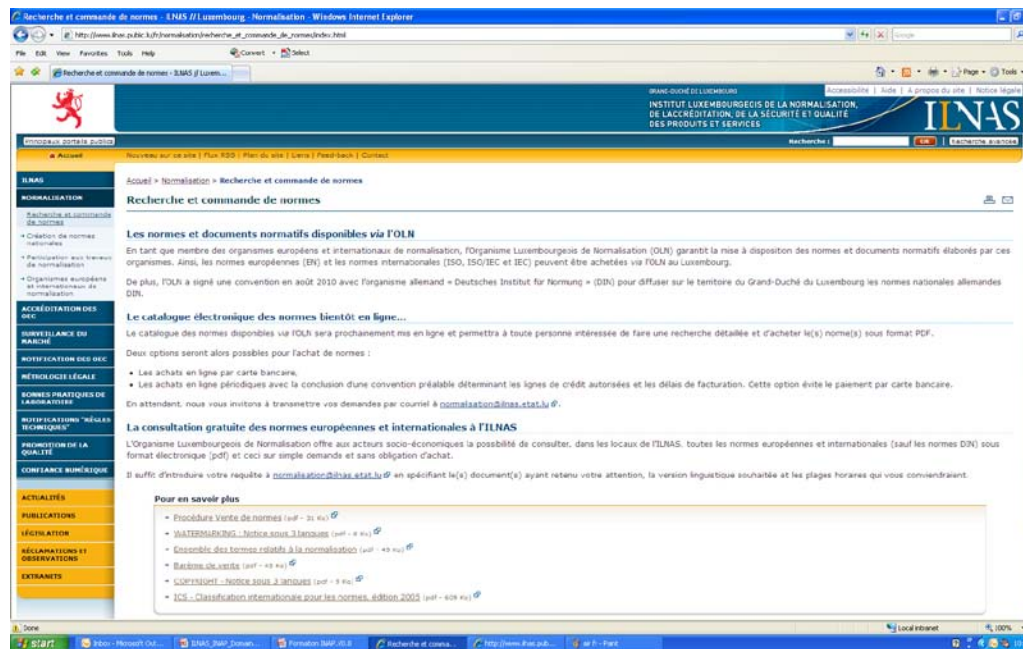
Recherche et commande de normes - ILNAS // Luxembourg - Normalisation - Windows Internet Explorer

http://www.ilnas.public.lu/fr/normalisation/recherche_et_commande_de_normes/index.html

File Edit View Favorites Tools Help

Convert Select

Recherche et commande de normes - ILNAS // Luxem...

Page Tools

GRAND-DUCHÉ DE LUXEMBOURG

Accessibilité | Aide | A propos du site | Notice légale

INSTITUT LUXEMBOURGEOIS DE LA NORMALISATION, DE L'ACCRÉDITATION, DE LA SÉCURITÉ ET QUALITÉ DES PRODUITS ET SERVICES

ILNAS

Principaux portails publics

Accueil

Nouveau sur ce site | Flux RSS | Plan du site | Liens | Feed-back | Contact

Recherche : OK Recherche avancée

ILNAS

NORMALISATION

Recherche et commande de normes

Création de normes nationales

Participation aux travaux de normalisation

Organismes européens et internationaux de normalisation

ACCRÉDITATION DES OEC

SURVEILLANCE DU MARCHÉ

NOTIFICATION DES OEC

MÉTROLOGIE LÉGALE

BONNES PRATIQUES DE LABORATOIRE

NOTIFICATIONS "RÈGLES TECHNIQUES"

PROMOTION DE LA QUALITÉ

CONFIANCE NUMÉRIQUE

ACTUALITÉS

PUBLICATIONS

LÉGISLATION

RÉCLAMATIONS ET OBSERVATIONS

EXTRANETS

Accueil > Normalisation > Recherche et commande de normes

Recherche et commande de normes

Les normes et documents normatifs disponibles via l'OLN

En tant que membre des organismes européens et internationaux de normalisation, l'Organisme Luxembourgeois de Normalisation (OLN) garantit la mise à disposition des normes et documents normatifs élaborés par ces organismes. Ainsi, les normes européennes (EN) et les normes internationales (ISO, ISO/IEC et IEC) peuvent être achetées via l'OLN au Luxembourg.

De plus, l'OLN a signé une convention en août 2010 avec l'organisme allemand « Deutsches Institut für Normung » (DIN) pour diffuser sur le territoire du Grand-Duché du Luxembourg les normes nationales allemandes DIN.

Le catalogue électronique des normes bientôt en ligne...

Le catalogue des normes disponibles via l'OLN sera prochainement mis en ligne et permettra à toute personne intéressée de faire une recherche détaillée et d'acheter le(s) norme(s) sous format PDF.

Deux options seront alors possibles pour l'achat de normes :

• Les achats en ligne par carte bancaire,
• Les achats en ligne périodiques avec la conclusion d'une convention préalable déterminant les lignes de crédit autorisées et les délais de facturation. Cette option évite le paiement par carte bancaire.

En attendant, nous vous invitons à transmettre vos demandes par courriel à normalisation@ilnas.etat.lu.

La consultation gratuite des normes européennes et internationales à l'ILNAS

L'Organisme Luxembourgeois de Normalisation offre aux acteurs socio-économiques la possibilité de consulter, dans les locaux de l'ILNAS, toutes les normes européennes et internationales (sauf les normes DIN) sous format électronique (pdf) et ceci sur simple demande et sans obligation d'achat.

Il suffit d'introduire votre requête à normalisation@ilnas.etat.lu en spécifiant le(s) document(s) ayant retenu votre attention, la version linguistique souhaitée et les plages horaires qui vous conviendraient.

Pour en savoir plus

• Procédure Vente de normes (pdf - 31 Ko)
• WATERMARKING : Notice sous 3 langues (pdf - 8 Ko)
• Ensemble des termes relatifs à la normalisation (pdf - 45 Ko)
• Barème de vente (pdf - 45 Ko)
• COPYRIGHT - Notice sous 3 langues (pdf - 5 Ko)
• ICS - Classification internationale pour les normes, édition 2005 (pdf - 608 Ko)

Done

Local intranet 100%

start Inbox - Microsoft Out... ILNAS_INAP_Doman... Formation INAP_V0.8 Recherche et comma... http://www.ilnas.pub... air fr - Paint